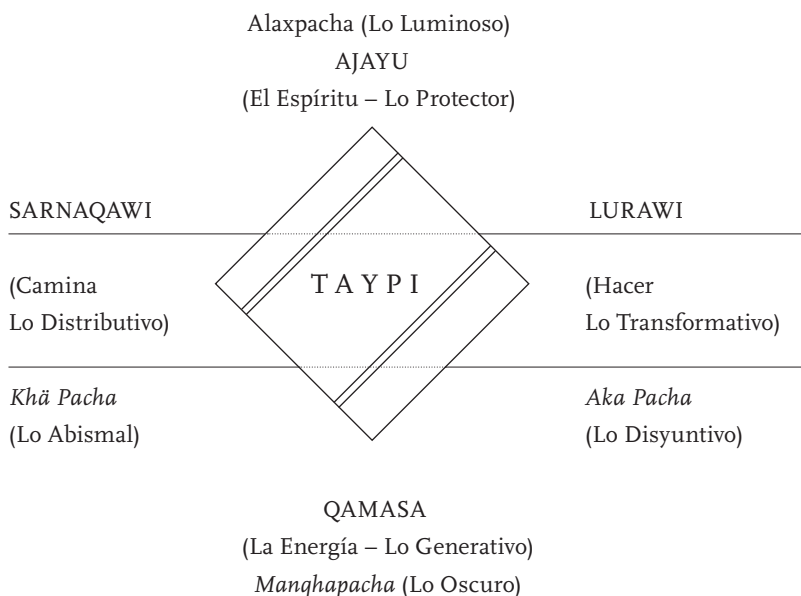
Alaxpacha (Lo Luminoso)
AJAYU
(El Espíritu – Lo Protector)

SARNAQAWI

LURAWI

(Camina
Lo Distributivo)

TAYPI

(Hacer
Lo Transformativo)

*Khä Pacha*
(Lo Abismal)

*Aka Pacha*
(Lo Disyuntivo)

QAMASA
(La Energía – Lo Generativo)
*Manqhapacha* (Lo Oscuro)